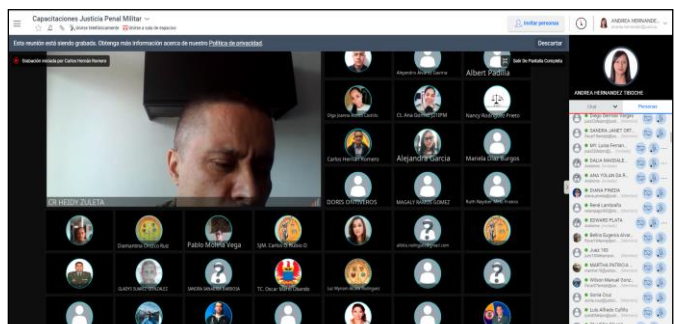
Capacitaciones Justicia Penal Militar
Invitar personas
ANDREA HERNANDEZ...

Esta reunión está siendo grabada. Obtenga más información acerca de nuestra Política de privacidad.
Descartar

Grabación iniciada por Carlos Hernán Romero
Salir De Pantalla Completa

CR HEIDY ZULETA

Alejandra Abarca Garcia
Albert Padilla
Olga Joanna Gomez Castillo
CL Ana Quintero
Nancy Rodriguez Prieto
Carlos Hernán Romero
Alejandra García
Manuela Díaz Burgos
DORIS OLIVEROS
MAGALY BARÓN GOMEZ
Ruth Nayiber Martínez
Diamantina Orozco Ruiz
Pablo Molina Vega
SJM. Carlos D Rubio O
efrén.rodriguez@gmail.com
GLADYS GOMEZ GONZALEZ
SANDRA MILENA ...
T.C. Oscar Moreno...
Luz Myriam ...

ANDREA HERNANDEZ TIBOCHE
Chat
Personas
Diego Germán Burgos
SANDRA JANET ORT...
MY. Luisa Fernan...
DALIA MAGDALE...
ANA YOLIMA DA R...
DIANA PINEDA
René Lombana
EDWARD PLATA
Belkis Eugenia Arias
Juan Uribe
MARTHA PATRICIA ...
Wilson Manuel Gonz...
Sonia Díaz
Luis Alfredo Cubillo